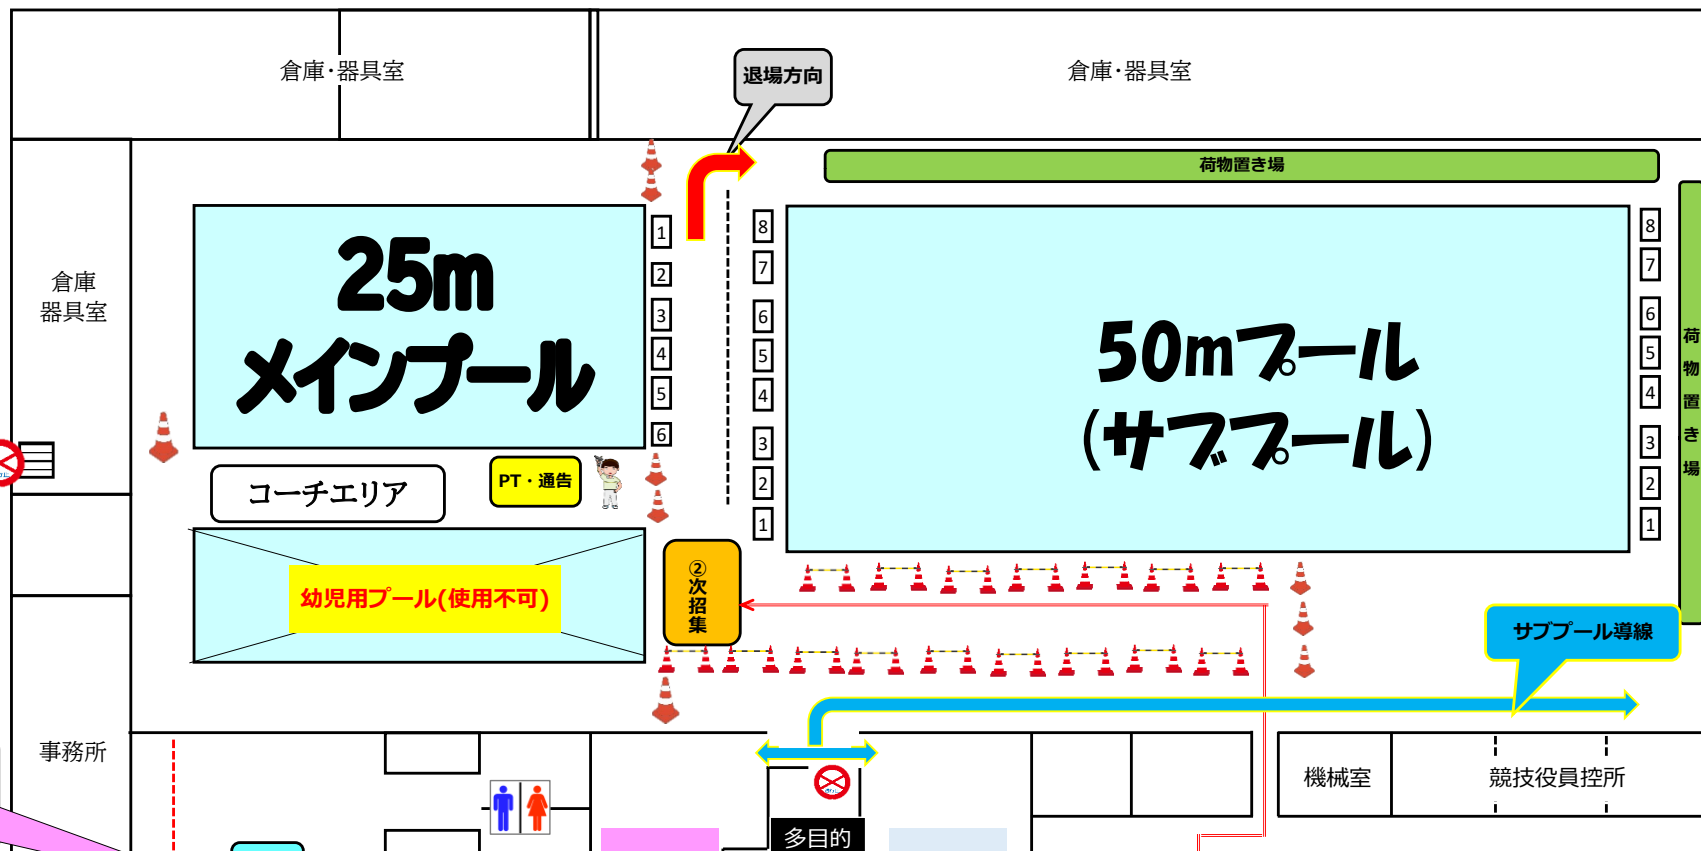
倉庫·器具室

退場方向

倉庫·器具室

荷物置き場

倉庫
器具室

25m
メインプール

1
2
3
4
5
6

8
7
6
5
4
3
2
1

50mプール
(サブプール)

8
7
6
5
4
3
2
1

荷物置き場

コーチエリア

PT・通告

幼児用プール(使用不可)

②次招集

サブプール導線

事務所

機械室

競技役員控所

多目的